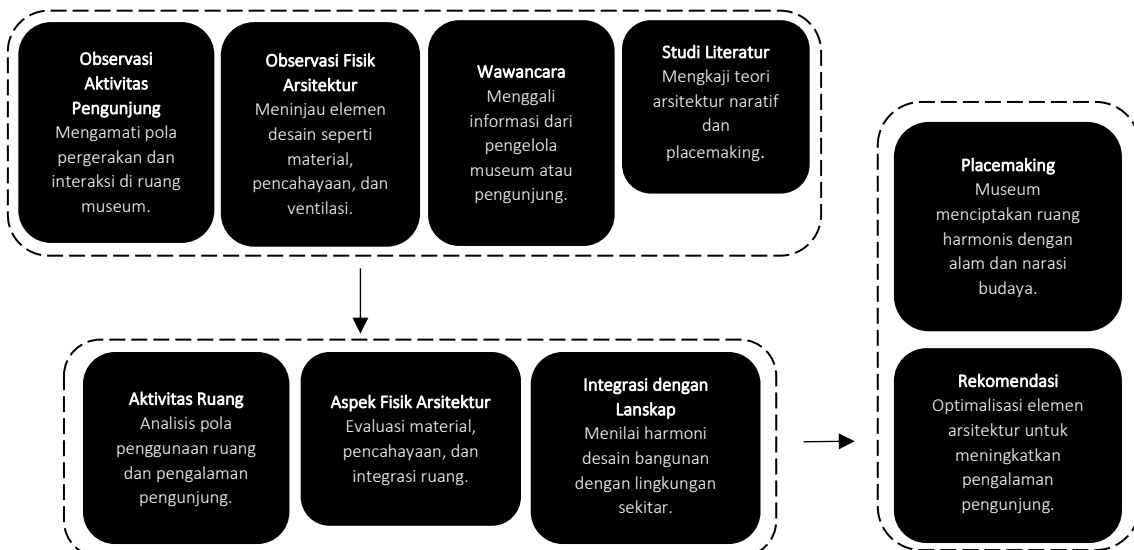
Observasi Aktivitas Pengunjung
Mengamati pola pergerakan dan interaksi di ruang museum.

Observasi Fisik Arsitektur
Meninjau elemen desain seperti material, pencahayaan, dan ventilasi.

Wawancara
Menggali informasi dari pengelola museum atau pengunjung.

Studi Literatur
Mengkaji teori arsitektur naratif dan placemaking.

Aktivitas Ruang
Analisis pola penggunaan ruang dan pengalaman pengunjung.

Aspek Fisik Arsitektur
Evaluasi material, pencahayaan, dan integrasi ruang.

Integrasi dengan Lanskap
Menilai harmoni desain bangunan dengan lingkungan sekitar.

Placemaking
Museum menciptakan ruang harmonis dengan alam dan narasi budaya.

Rekomendasi
Optimalisasi elemen arsitektur untuk meningkatkan pengalaman pengunjung.